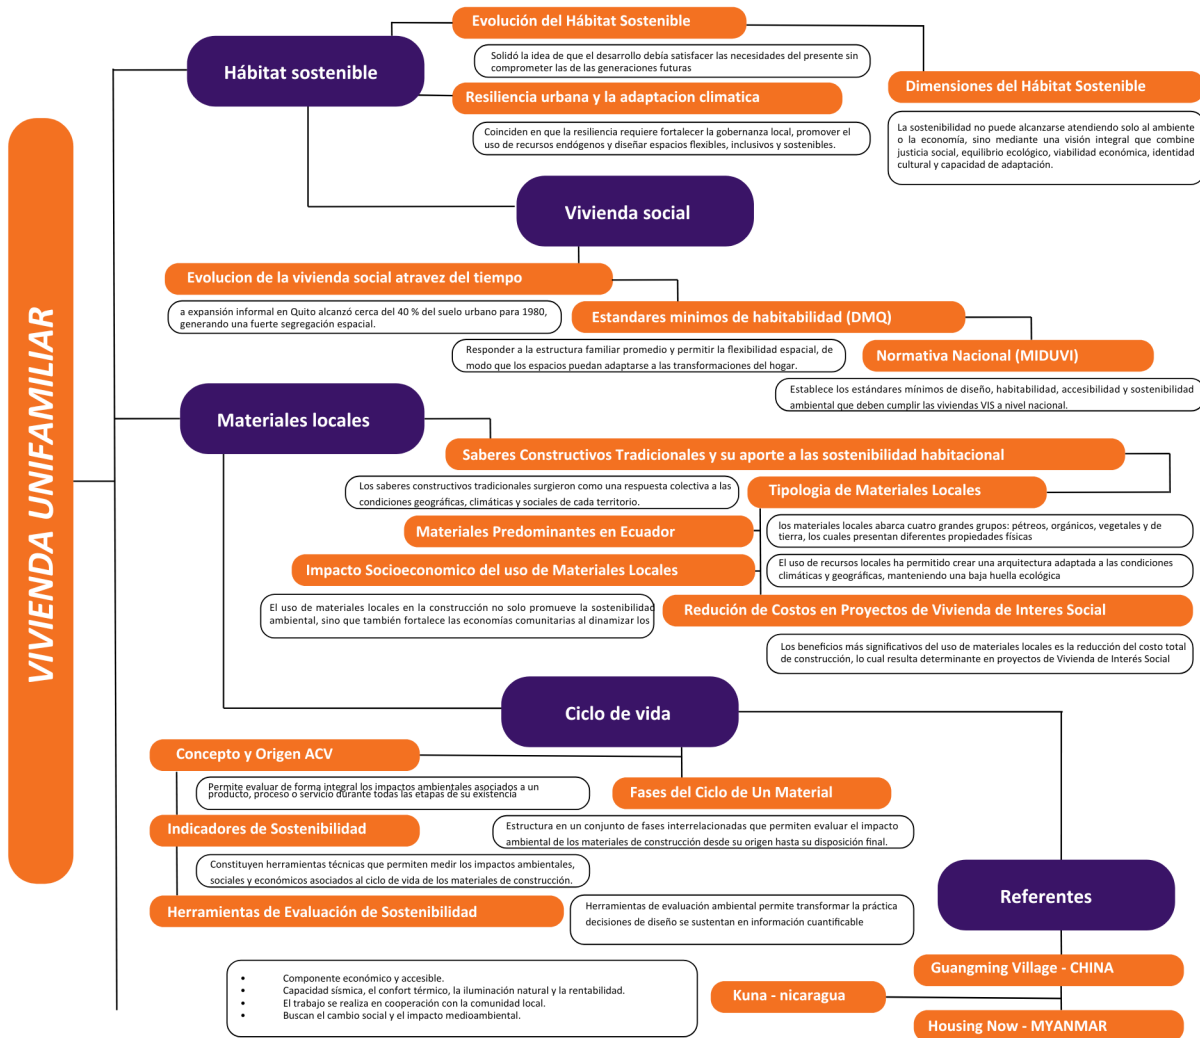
VIVIENDA UNIFAMILIAR

Hábitat sostenible

Evolución del Hábitat Sostenible

Solidó la idea de que el desarrollo debía satisfacer las necesidades del presente sin comprometer las de las generaciones futuras

Dimensiones del Hábitat Sostenible

La sostenibilidad no puede alcanzarse atendiendo solo al ambiente o la economía, sino mediante una visión integral que combine justicia social, equilibrio ecológico, viabilidad económica, identidad cultural y capacidad de adaptación.

Resiliencia urbana y la adaptacion climatica

Coinciden en que la resiliencia requiere fortalecer la gobernanza local, promover el uso de recursos endógenos y diseñar espacios flexibles, inclusivos y sostenibles.

Vivienda social

Evolucion de la vivienda social atravez del tiempo

a expansión informal en Quito alcanzó cerca del 40 % del suelo urbano para 1980, generando una fuerte segregación espacial.

Estandares minimos de habitabilidad (DMQ)

Responder a la estructura familiar promedio y permitir la flexibilidad espacial, de modo que los espacios puedan adaptarse a las transformaciones del hogar.

Normativa Nacional (MIDUVI)

Establece los estándares mínimos de diseño, habitabilidad, accesibilidad y sostenibilidad ambiental que deben cumplir las viviendas VIS a nivel nacional.

Materiales locales

Saberes Constructivos Tradicionales y su aporte a las sostenibilidad habitacional

Los saberes constructivos tradicionales surgieron como una respuesta colectiva a las condiciones geográficas, climáticas y sociales de cada territorio.

Tipologia de Materiales Locales

Materiales Predominantes en Ecuador

los materiales locales abarca cuatro grandes grupos: pétreos, orgánicos, vegetales y de tierra, los cuales presentan diferentes propiedades físicas

Impacto Socioeconomico del uso de Materiales Locales

El uso de recursos locales ha permitido crear una arquitectura adaptada a las condiciones climáticas y geográficas, manteniendo una baja huella ecológica

El uso de materiales locales en la construcción no solo promueve la sostenibilidad ambiental, sino que también fortalece las economías comunitarias al dinamizar los

Redución de Costos en Proyectos de Vivienda de Interes Social

Los beneficios más significativos del uso de materiales locales es la reducción del costo total de construcción, lo cual resulta determinante en proyectos de Vivienda de Interés Social

Ciclo de vida

Concepto y Origen ACV

Permite evaluar de forma integral los impactos ambientales asociados a un producto, proceso o servicio durante todas las etapas de su existencia

Fases del Ciclo de Un Material

Indicadores de Sostenibilidad

Estructura en un conjunto de fases interrelacionadas que permiten evaluar el impacto ambiental de los materiales de construcción desde su origen hasta su disposición final.

Constituyen herramientas técnicas que permiten medir los impactos ambientales, sociales y económicos asociados al ciclo de vida de los materiales de construcción.

Herramientas de Evaluación de Sostenibilidad

Herramientas de evaluación ambiental permite transformar la práctica decisiones de diseño se sustentan en información cuantificable

Referentes

Guangming Village - CHINA

Kuna - nicaragua

Housing Now - MYANMAR

• Componente económico y accesible.
• Capacidad sísmica, el confort térmico, la iluminación natural y la rentabilidad.
• El trabajo se realiza en cooperación con la comunidad local.
• Buscan el cambio social y el impacto medioambiental.